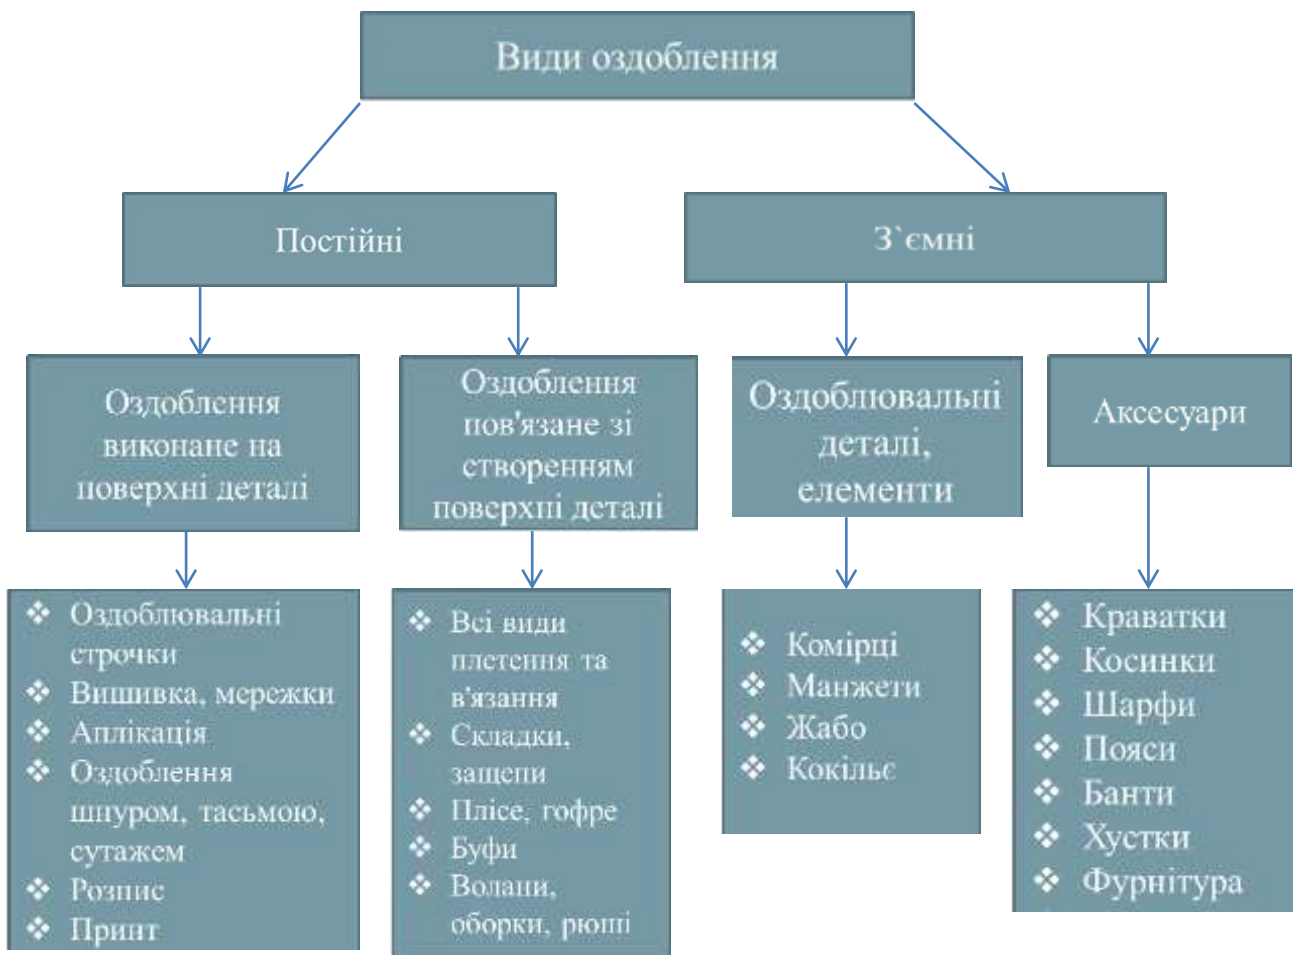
Види оздоблення

Постійні

З`ємні

Оздоблення виконане на поверхні деталі

Оздоблення пов'язане зі створенням поверхні деталі

Оздоблювальні деталі, елементи

Аксесуари

❖ Оздоблювальні строчки
❖ Вишивка, мережки
❖ Аплікація
❖ Оздоблення шнуром, тасьмою, сутажем
❖ Розпис
❖ Принт

❖ Всі види плетення та в'язання
❖ Складки, защепи
❖ Плісе, гофре
❖ Буфи
❖ Волани, оборки, рюші

❖ Комірці
❖ Манжети
❖ Жабо
❖ Кокільє

❖ Краватки
❖ Косинки
❖ Шарфи
❖ Пояси
❖ Банти
❖ Хустки
❖ Фурнітура